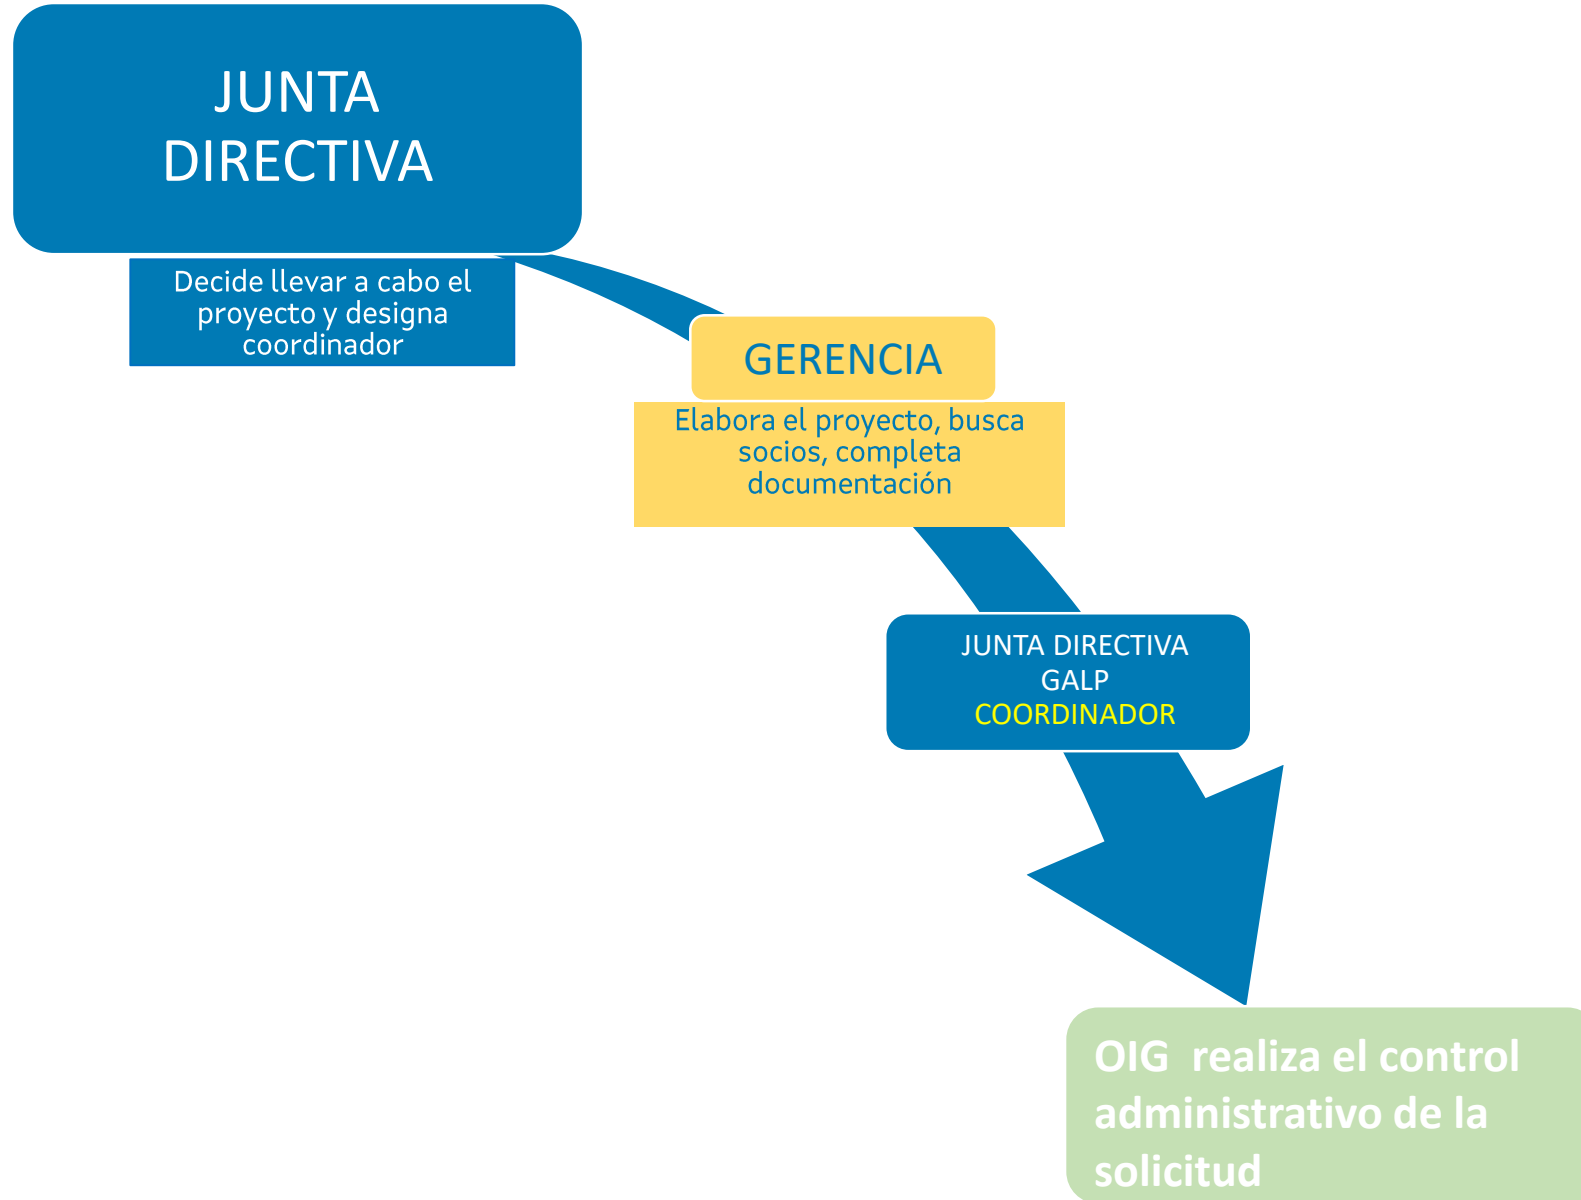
JUNTA DIRECTIVA

Decide llevar a cabo el proyecto y designa coordinador

GERENCIA

Elabora el proyecto, busca socios, completa documentación

JUNTA DIRECTIVA
GALP
COORDINADOR

OIG realiza el control administrativo de la solicitud